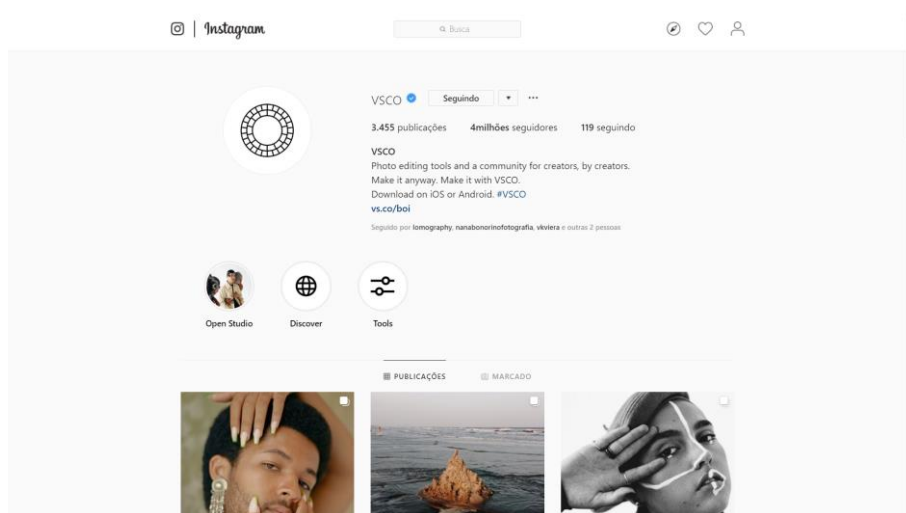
Instagram

Busca

VSCO

Seguindo

3.455 publicações 4milhões seguidores 119 seguindo

VSCO
Photo editing tools and a community for creators, by creators. Make it anyway. Make it with VSCO. Download on iOS or Android. #VSCO
vs.co/boi

Seguido por lomography, nanabonorinofotografia, vkviera e outras 2 pessoas

Open Studio
Discover
Tools

PUBLICAÇÕES
MARCADO